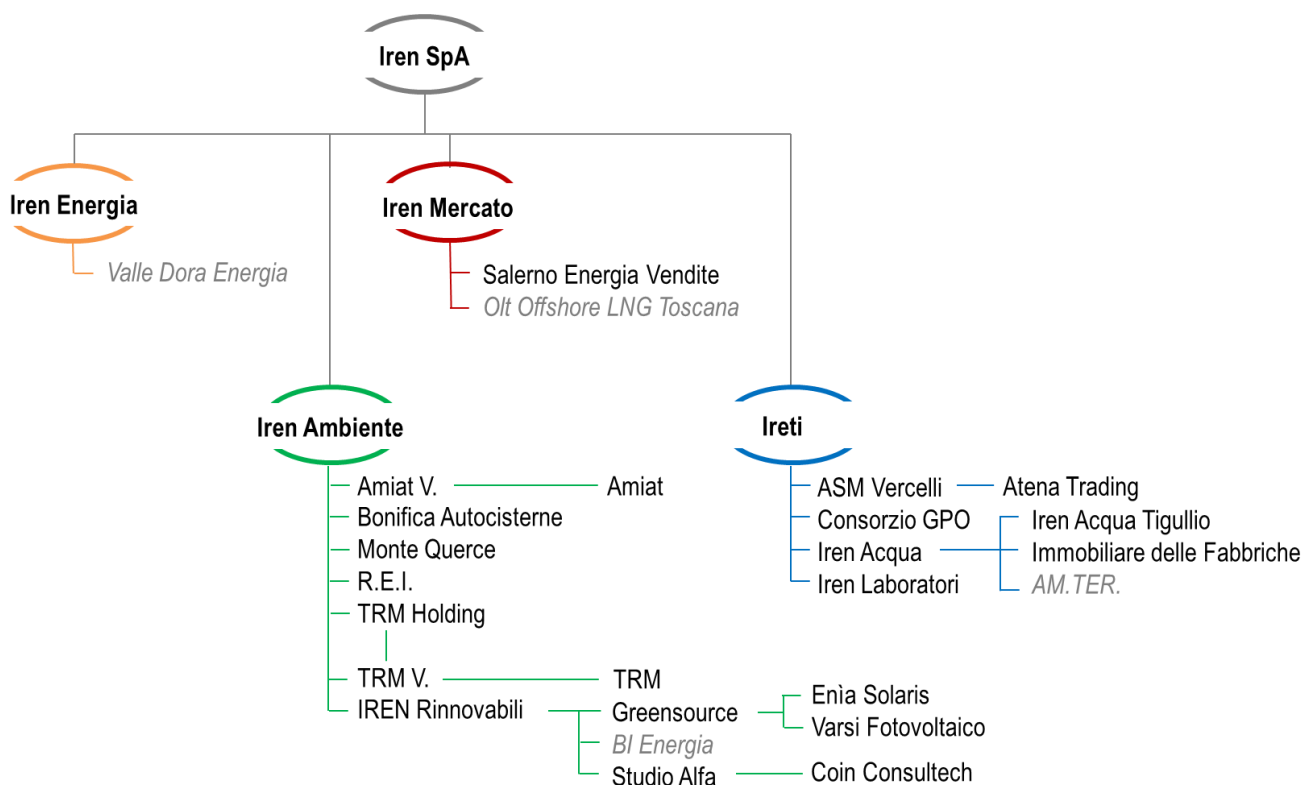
Iren SpA

Iren Energia
Valle Dora Energia

Iren Mercato
Salerno Energia Vendite
Olt Offshore LNG Toscana

Iren Ambiente
Amiat V.
Amiat
Bonifica Autocisterne
Monte Querce
R.E.I.
TRM Holding
TRM V.
TRM
IREN Rinnovabili
Greensource
Enìa Solaris
Varsi Fotovoltaico
BI Energia
Studio Alfa
Coin Consultech

Ireti
ASM Vercelli
Atena Trading
Consorzio GPO
Iren Acqua Tigullio
Iren Acqua
Immobiliare delle Fabbriche
Iren Laboratori
AM.TER.